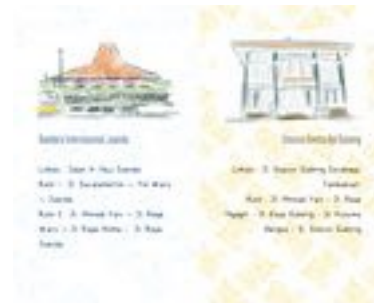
Bandara Internasional Juanda

Lokasi : Jalan Ir. Haji Juanda
Rute : Jl. Soekarno Hatta – Tol Waru – Juanda
Rute 2 : Jl. Ahmad Yani – Jl. Raya Waru – Jl. Raya Bottle – Jl. Raya Juanda

Stasiun Kereta Api Gubeng

Lokasi : Jl. Stasiun Gubeng Surabaya, Sumbersari
Rute : Jl. Ahmad Yani – Jl. Raya Ngagel – Jl. Raya Gubeng – Jl. Pemuda – Jl. Stasiun Gubeng